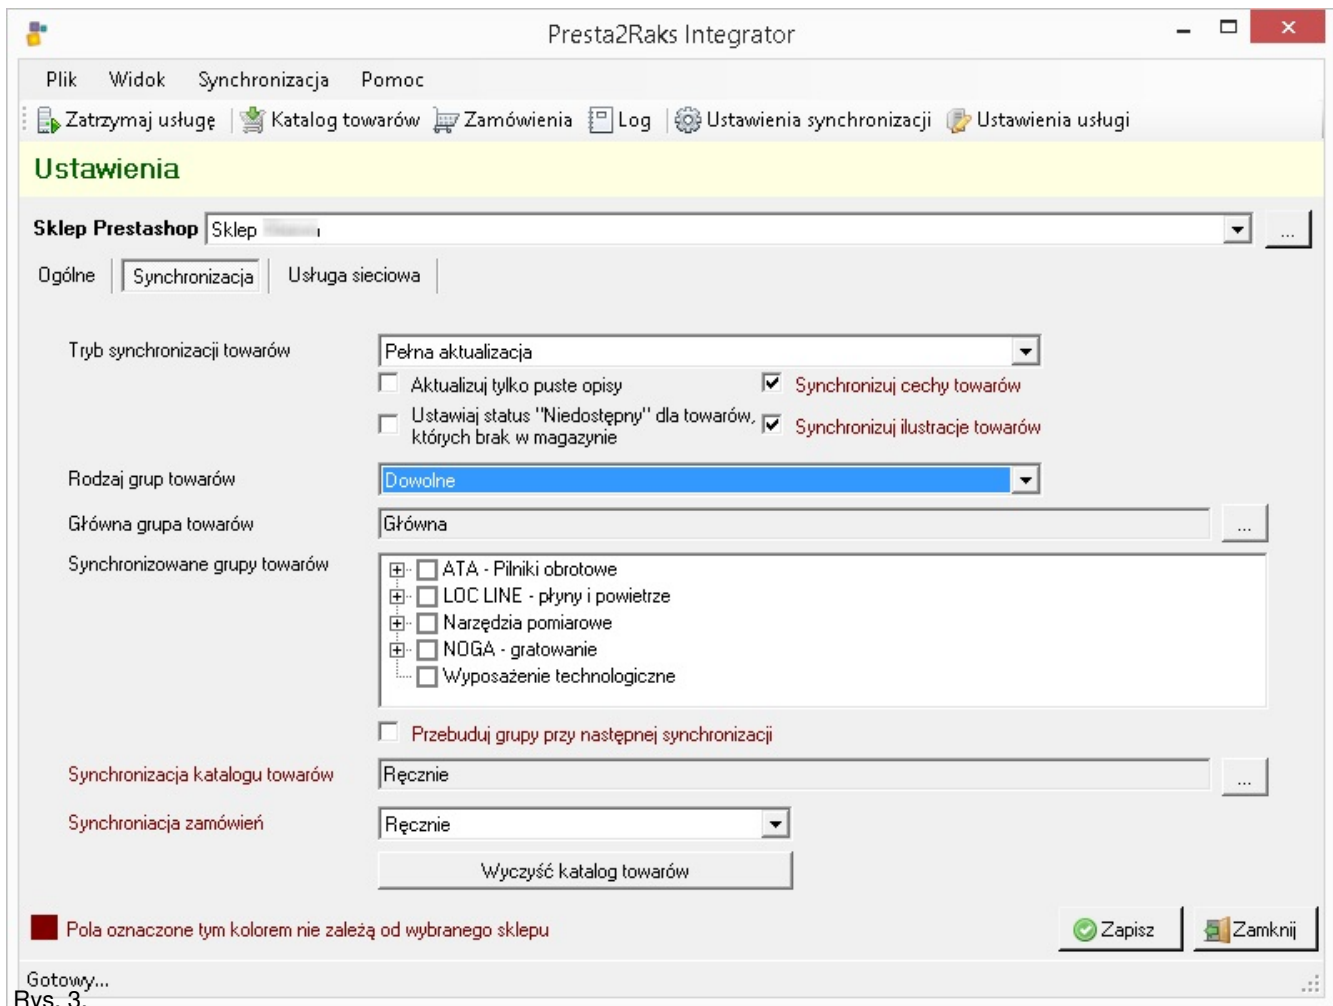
Presta2Raks Integrator

Plik Widok Synchronizacja Pomoc

Zatrzymaj usługę | Katalog towarów | Zamówienia | Log | Ustawienia synchronizacji | Ustawienia usługi

Ustawienia

Sklep Prestashop Sklep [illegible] ...

Ogólne | Synchronizacja | Usługa sieciowa

Tryb synchronizacji towarów Pełna aktualizacja

Aktualizuj tylko puste opisy

Synchronizuj cechy towarów

Ustawiaj status "Niedostępny" dla towarów, których brak w magazynie

Synchronizuj ilustracje towarów

Rodzaj grup towarów Dowolne

Główna grupa towarów Główna ...

Synchronizowane grupy towarów

ATA - Pilniki obrotowe
LOC LINE - płyny i powietrze
Narzędzia pomiarowe
NOGA - gratowanie
Wyposażenie technologiczne

Przebuduj grupy przy następnej synchronizacji

Synchronizacja katalogu towarów Ręcznie ...

Synchroniacja zamówień Ręcznie

Wyczyść katalog towarów

Pola oznaczone tym kolorem nie zależą od wybranego sklepu

Zapisz Zamknij

Gotowy...

Rys. 3.